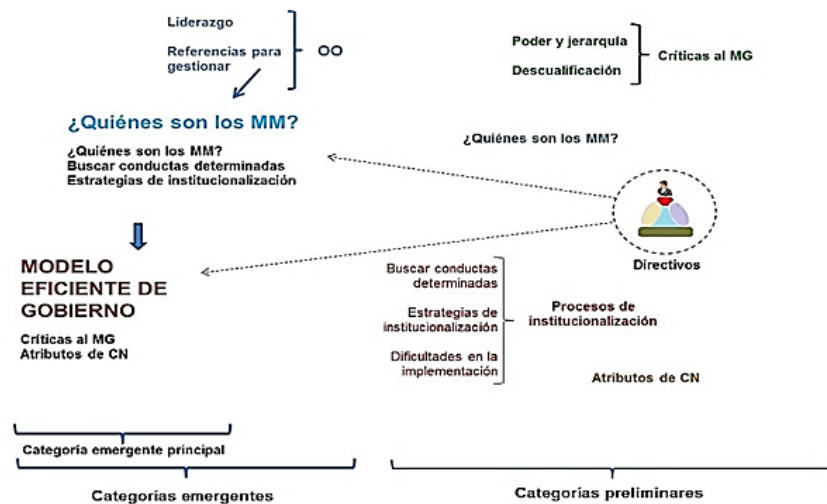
Liderazgo

Referencias para gestionar

OO

Poder y jerarquía

Descualificación

Críticas al MG

¿Quiénes son los MM?

¿Quiénes son los MM?
Buscar conductas determinadas
Estrategias de institucionalización

¿Quiénes son los MM?

Directivos

MODELO EFICIENTE DE GOBIERNO

Críticas al MG
Atributos de CN

Buscar conductas determinadas

Estrategias de institucionalización

Dificultades en la implementación

Procesos de institucionalización

Atributos de CN

Categoría emergente principal

Categorías emergentes

Categorías preliminares